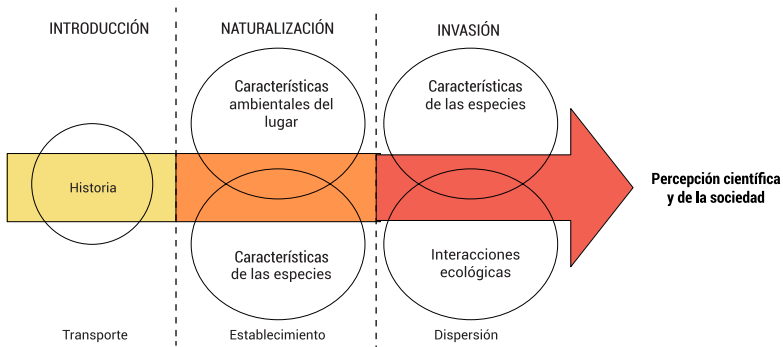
INTRODUCCIÓN

NATURALIZACIÓN

INVASIÓN

Características ambientales del lugar

Características de las especies

Historia

Percepción científica y de la sociedad

Características de las especies

Interacciones ecológicas

Transporte

Establecimiento

Dispersión